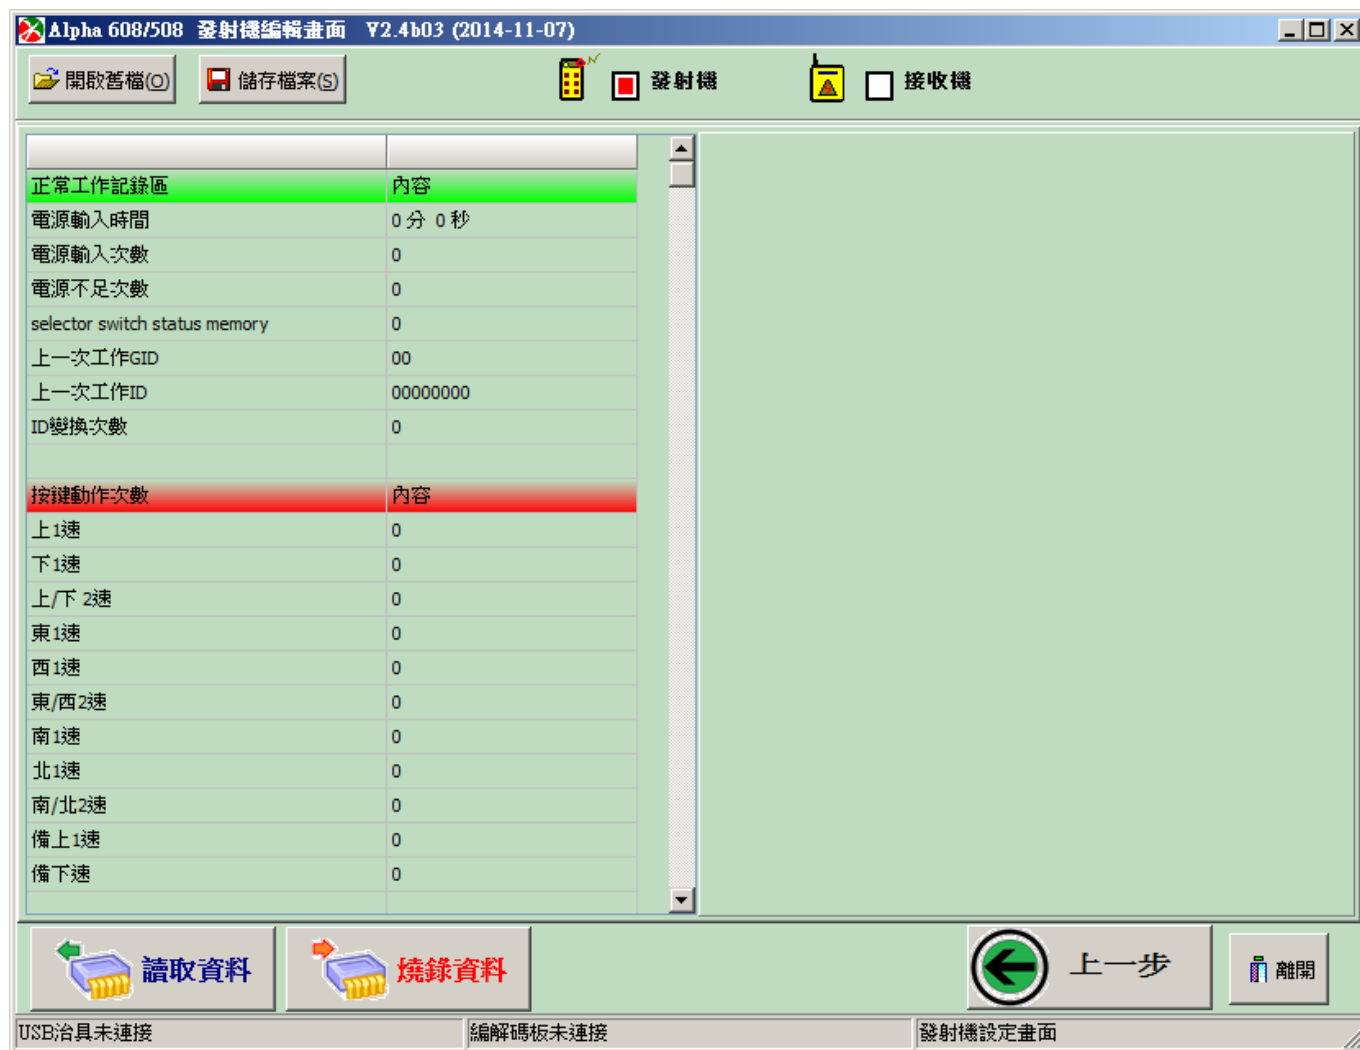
Alpha 608/508 發射機編輯畫面 V2.4b03 (2014-11-07)

開啟舊檔(O) 儲存檔案(S) 發射機 接收機

| | |
|---|---|
| 正常工作記錄區 | 內容 |
| 電源輸入時間 | 0 分 0 秒 |
| 電源輸入次數 | 0 |
| 電源不足次數 | 0 |
| selector switch status memory | 0 |
| 上一次工作GID | 00 |
| 上一次工作ID | 00000000 |
| ID變換次數 | 0 |
| | |
| 按鍵動作次數 | 內容 |
| 上1速 | 0 |
| 下1速 | 0 |
| 上/下 2速 | 0 |
| 東1速 | 0 |
| 西1速 | 0 |
| 東/西2速 | 0 |
| 南1速 | 0 |
| 北1速 | 0 |
| 南/北2速 | 0 |
| 備上1速 | 0 |
| 備下速 | 0 |

讀取資料 燒錄資料 上一步 離開

USB治具未連接 編解碼板未連接 發射機設定畫面